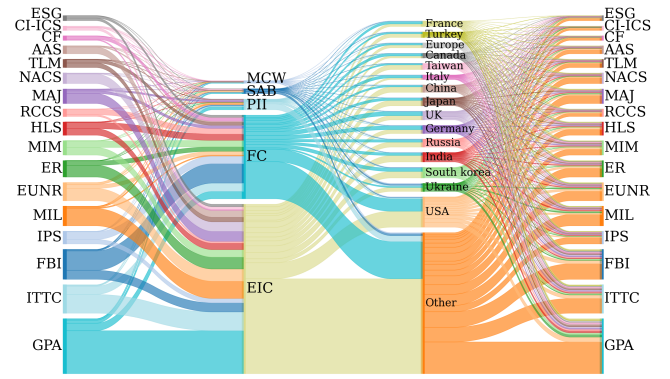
ESG
CI-ICS
CF
AAS
TLM
NACS
MAJ
RCCS
HLS
MIM
ER
EUNR
MIL
IPS
FBI
ITTC
GPA

MCW
SAB
PII
FC
EIC

France
Turkey
Europe
Canada
Taiwan
Italy
China
Japan
UK
Germany
Russia
India
South korea
Ukraine
USA
Other

ESG
CI-ICS
CF
AAS
TLM
NACS
MAJ
RCCS
HLS
MIM
ER
EUNR
MIL
IPS
FBI
ITTC
GPA